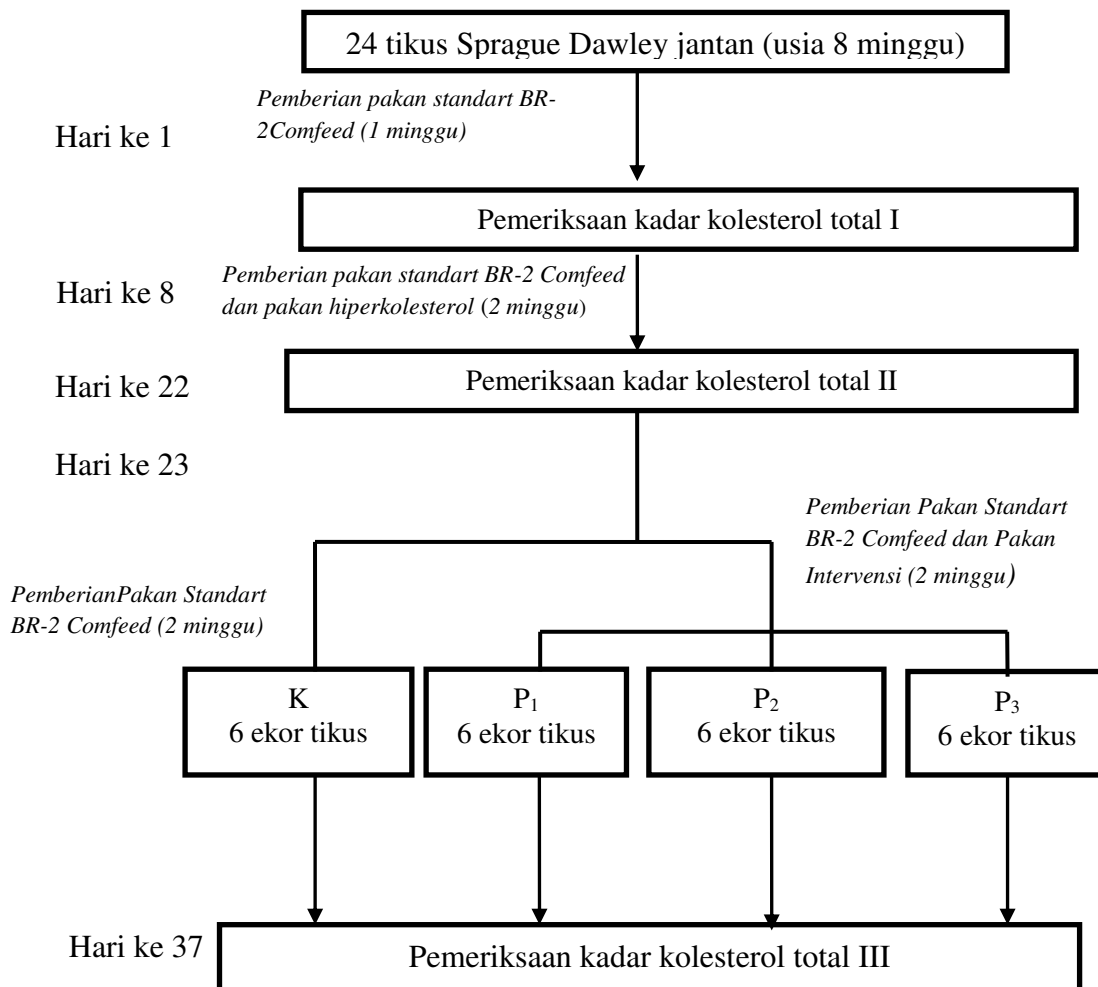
24 tikus Sprague Dawley jantan (usia 8 minggu)

Hari ke 1

Pemberian pakan standart BR-2Comfeed (1 minggu)

Pemeriksaan kadar kolesterol total I

Hari ke 8

Pemberian pakan standart BR-2 Comfeed dan pakan hiperkolesterol (2 minggu)

Hari ke 22

Pemeriksaan kadar kolesterol total II

Hari ke 23

Pemberian Pakan Standart BR-2 Comfeed dan Pakan Intervensi (2 minggu)

PemberianPakan Standart BR-2 Comfeed (2 minggu)

K
6 ekor tikus

$P_1$
6 ekor tikus

$P_2$
6 ekor tikus

$P_3$
6 ekor tikus

Hari ke 37

Pemeriksaan kadar kolesterol total III